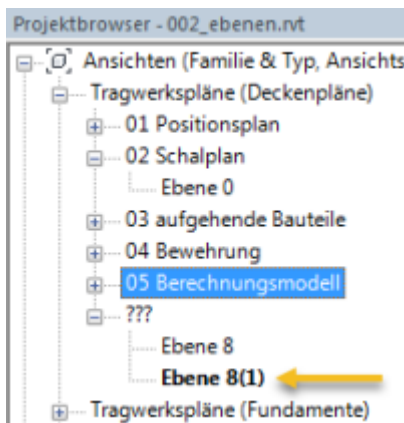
Projektbrowser - 002_ebenen.rvt

Ansichten (Familie & Typ, Ansichts

Tragwerkspläne (Deckenpläne)

01 Positionsplan

02 Schalplan

Ebene 0

03 aufgehende Bauteile

04 Bewehrung

05 Berechnungsmodell

???

Ebene 8

Ebene 8(1)

Tragwerkspläne (Fundamente)